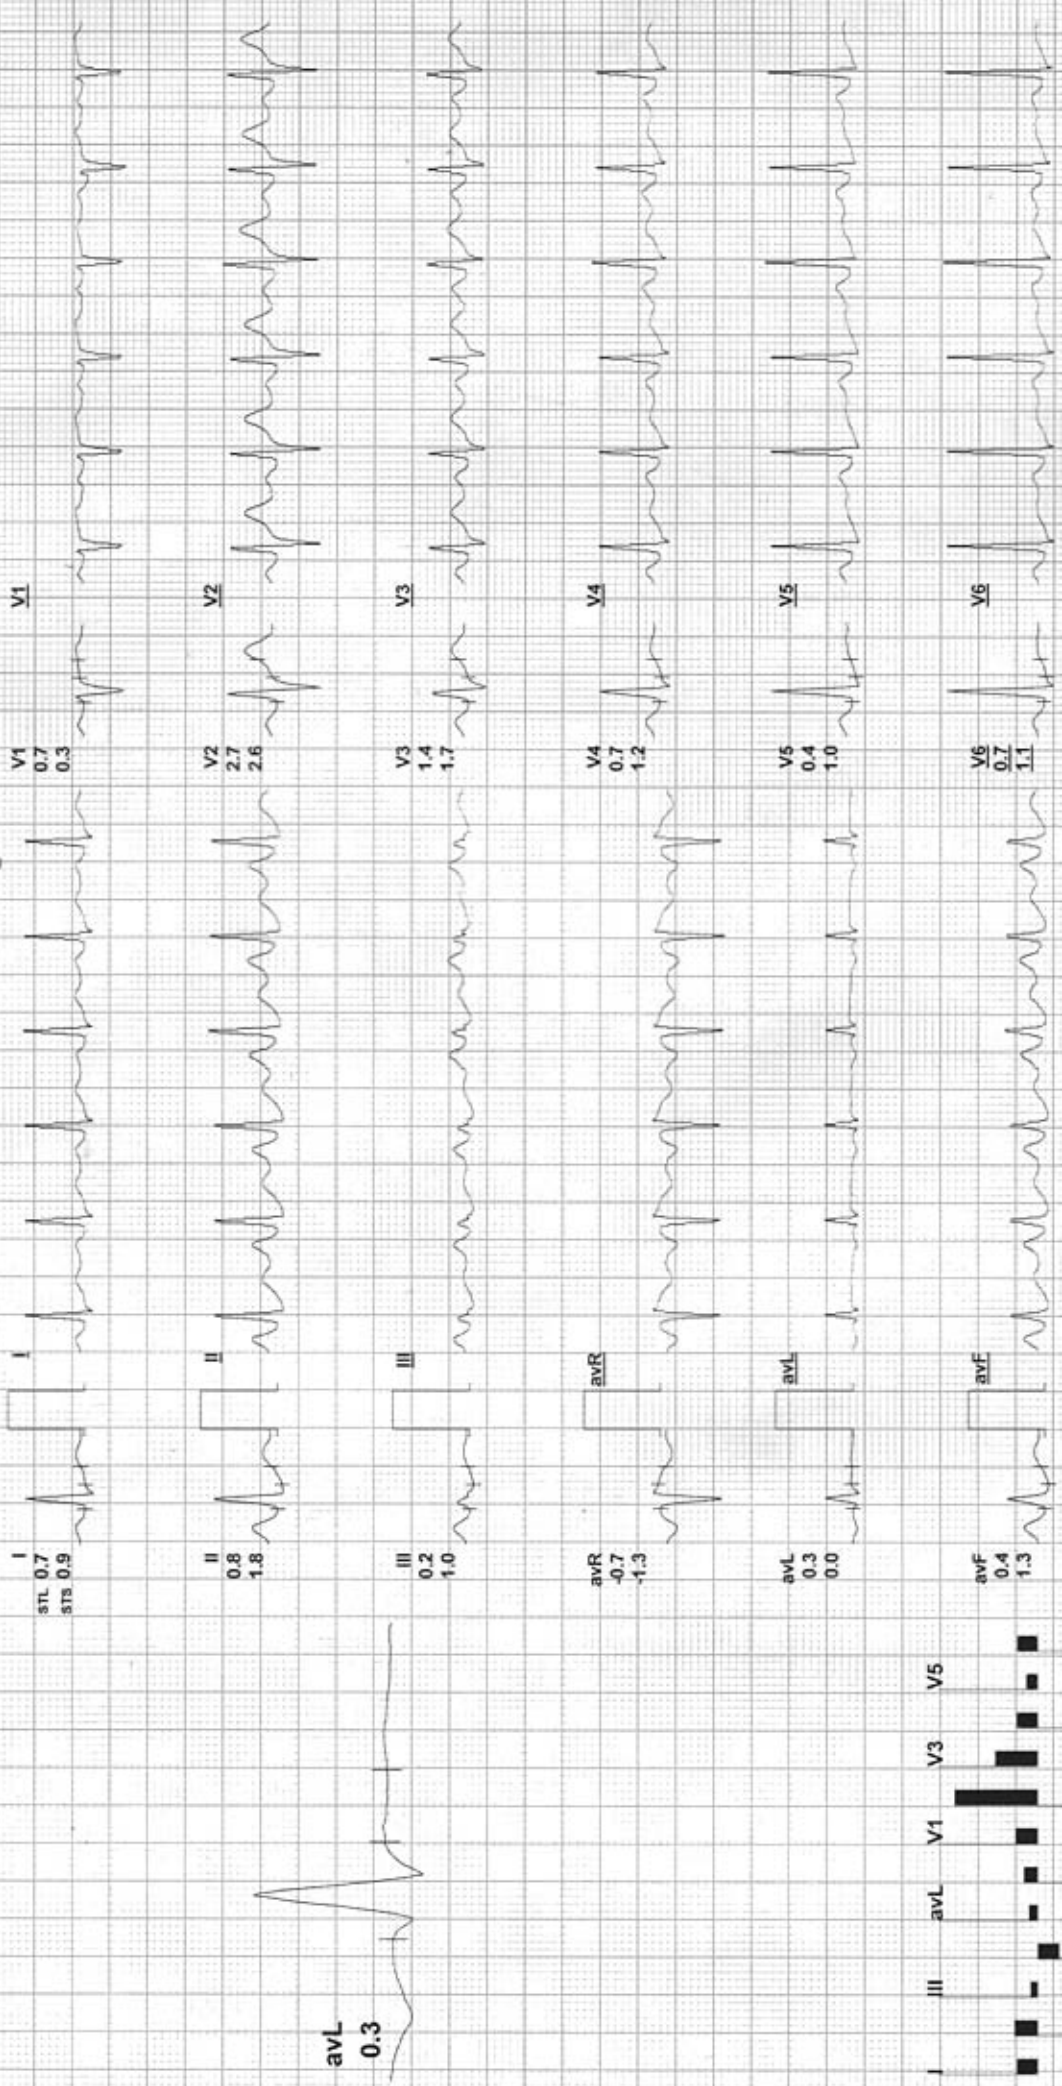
I
STL 0.7
STS 0.9

II
0.8
1.8

III
0.2
1.0

avR
-0.7
-1.3

avL
0.3
0.0

avF
0.4
1.3

I

II

III

avR

avL

avF

V1
0.7
0.3

V2
2.7
2.6

V3
1.4
1.7

V4
0.7
1.2

V5
0.4
1.0

V6
0.7
1.1

V1

V2

V3

V4

V5

V6

avL
0.3

I
III
avL
V1
V3
V5